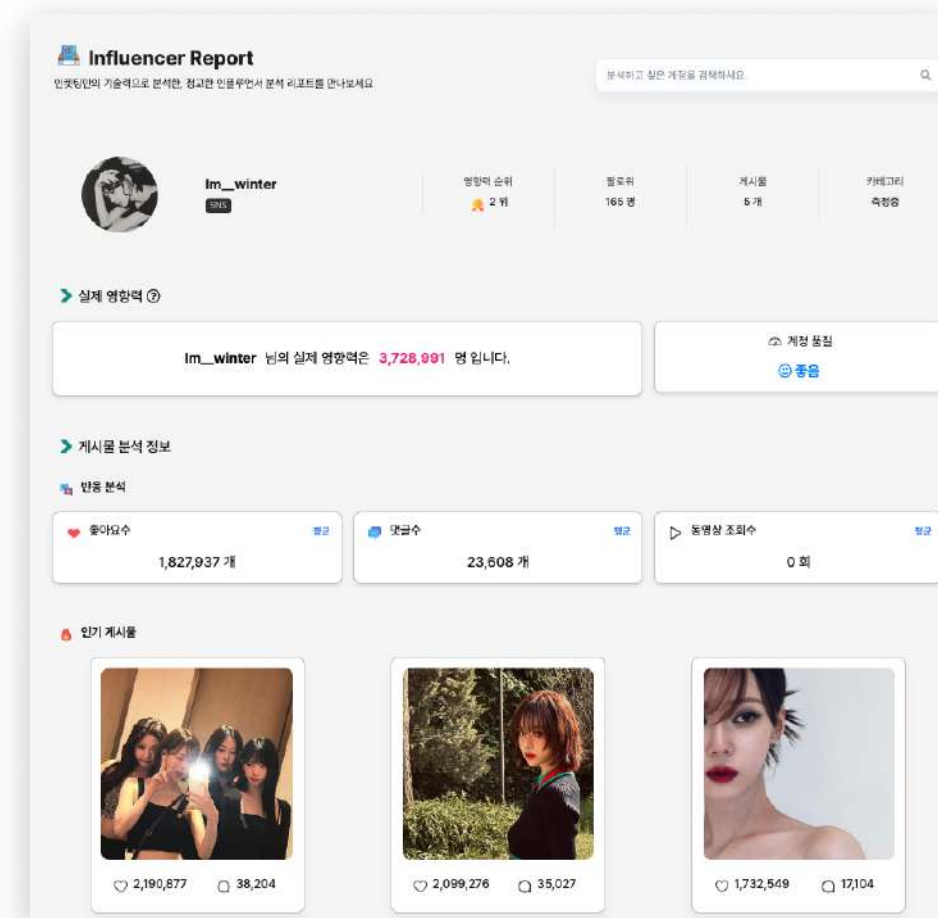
Influencer Report

인켓팅만의 기술력으로 분석한, 정교한 인플루언서 분석 리포트를 만나보세요

분석하고 싶은 계정을 검색하세요.

Im__winter

SNS

영향력 순위

2 위

팔로워

165 명

게시물

5 개

카테고리

측정중

실제 영향력 ⑦

Im__winter 님의 실제 영향력은 3,728,991 명 입니다.

계정 품질

좋음

게시물 분석 정보

반응 분석

좋아요수

평균

1,827,937 개

댓글수

평균

23,608 개

동영상 조회수

평균

0 회

인기 게시물

2,190,877

38,204

2,099,276

35,027

1,732,549

17,104